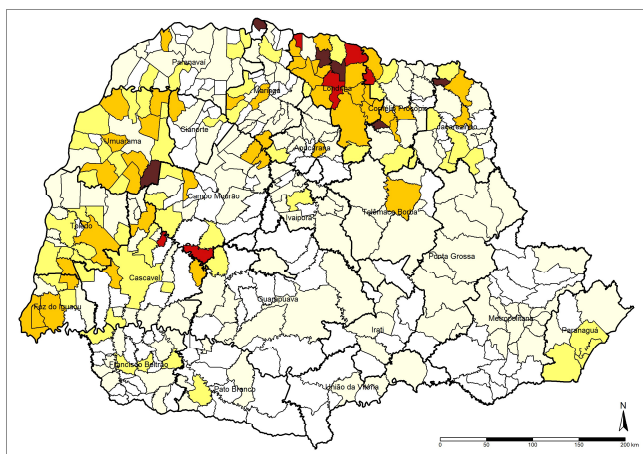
Paranavaí
Maringá
Londrina
Cornélio Procópio
Jacarezinho
Umuarama
Cianorte
Apucarana
Campo Mourão
Ivaiporã
Telêmaco Borba
Toledo
Cascavel
Ponta Grossa
Guarapuava
Foz do Iguaçu
Irati
Metropolitana
Paranaguá
Francisco Beltrão
Pato Branco
União da Vitória
N
0 50 100 150 200 km